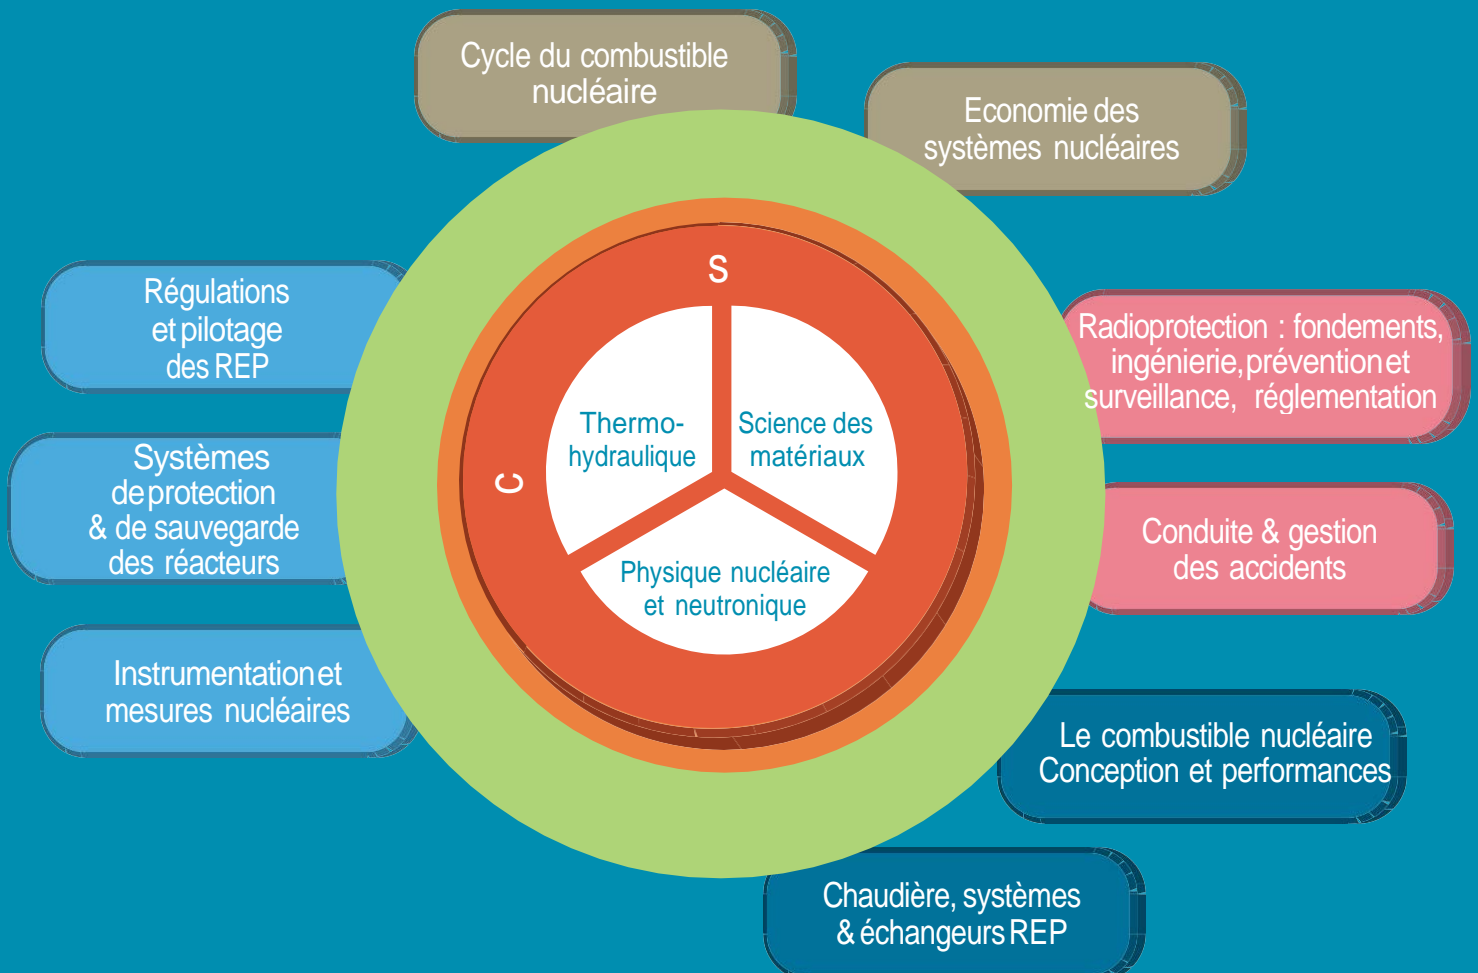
Cycle du combustible nucléaire

Economie des systèmes nucléaires

Régulations et pilotage des REP

S

Radioprotection : fondements, ingénierie, prévention et surveillance, réglementation

C

Thermo-hydraulique

Science des matériaux

Systèmes de protection & de sauvegarde des réacteurs

Physique nucléaire et neutronique

Conduite & gestion des accidents

Instrumentation et mesures nucléaires

Le combustible nucléaire Conception et performances

Chaudière, systèmes & échangeurs REP